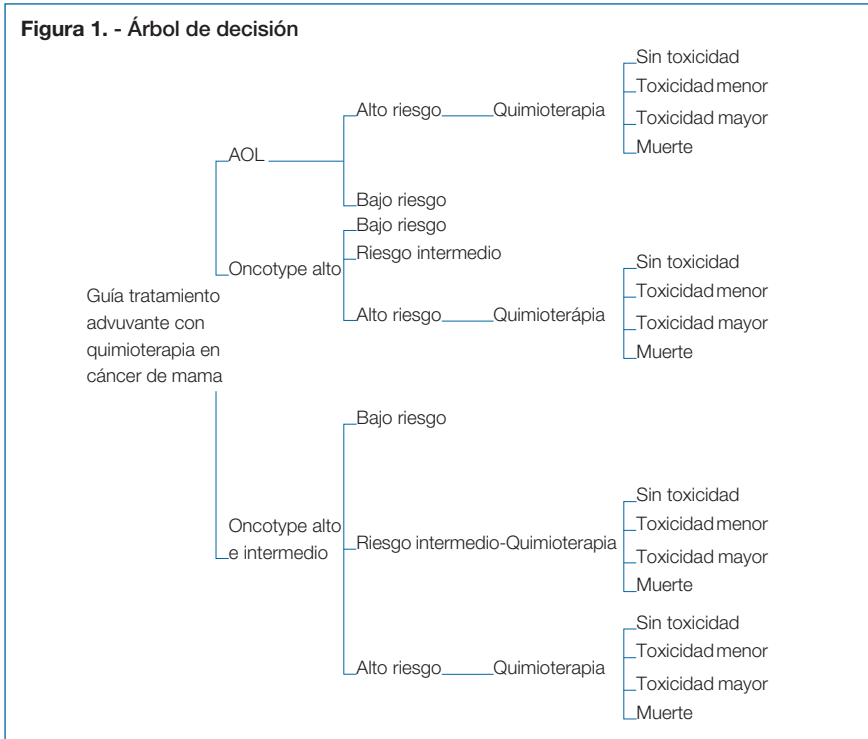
**Figura 1.** - Árbol de decisión

Guía tratamiento advuvante con quimioterapia en cáncer de mama

AOL

Alto riesgo

Quimioterapia

Sin toxicidad

Toxicidad menor

Toxicidad mayor

Muerte

Bajo riesgo

Oncotype alto

Bajo riesgo

Riesgo intermedio

Alto riesgo

Quimioterápia

Sin toxicidad

Toxicidad menor

Toxicidad mayor

Muerte

Oncotype alto e intermedio

Bajo riesgo

Riesgo intermedio-Quimioterapia

Sin toxicidad

Toxicidad menor

Toxicidad mayor

Muerte

Alto riesgo

Quimioterapia

Sin toxicidad

Toxicidad menor

Toxicidad mayor

Muerte